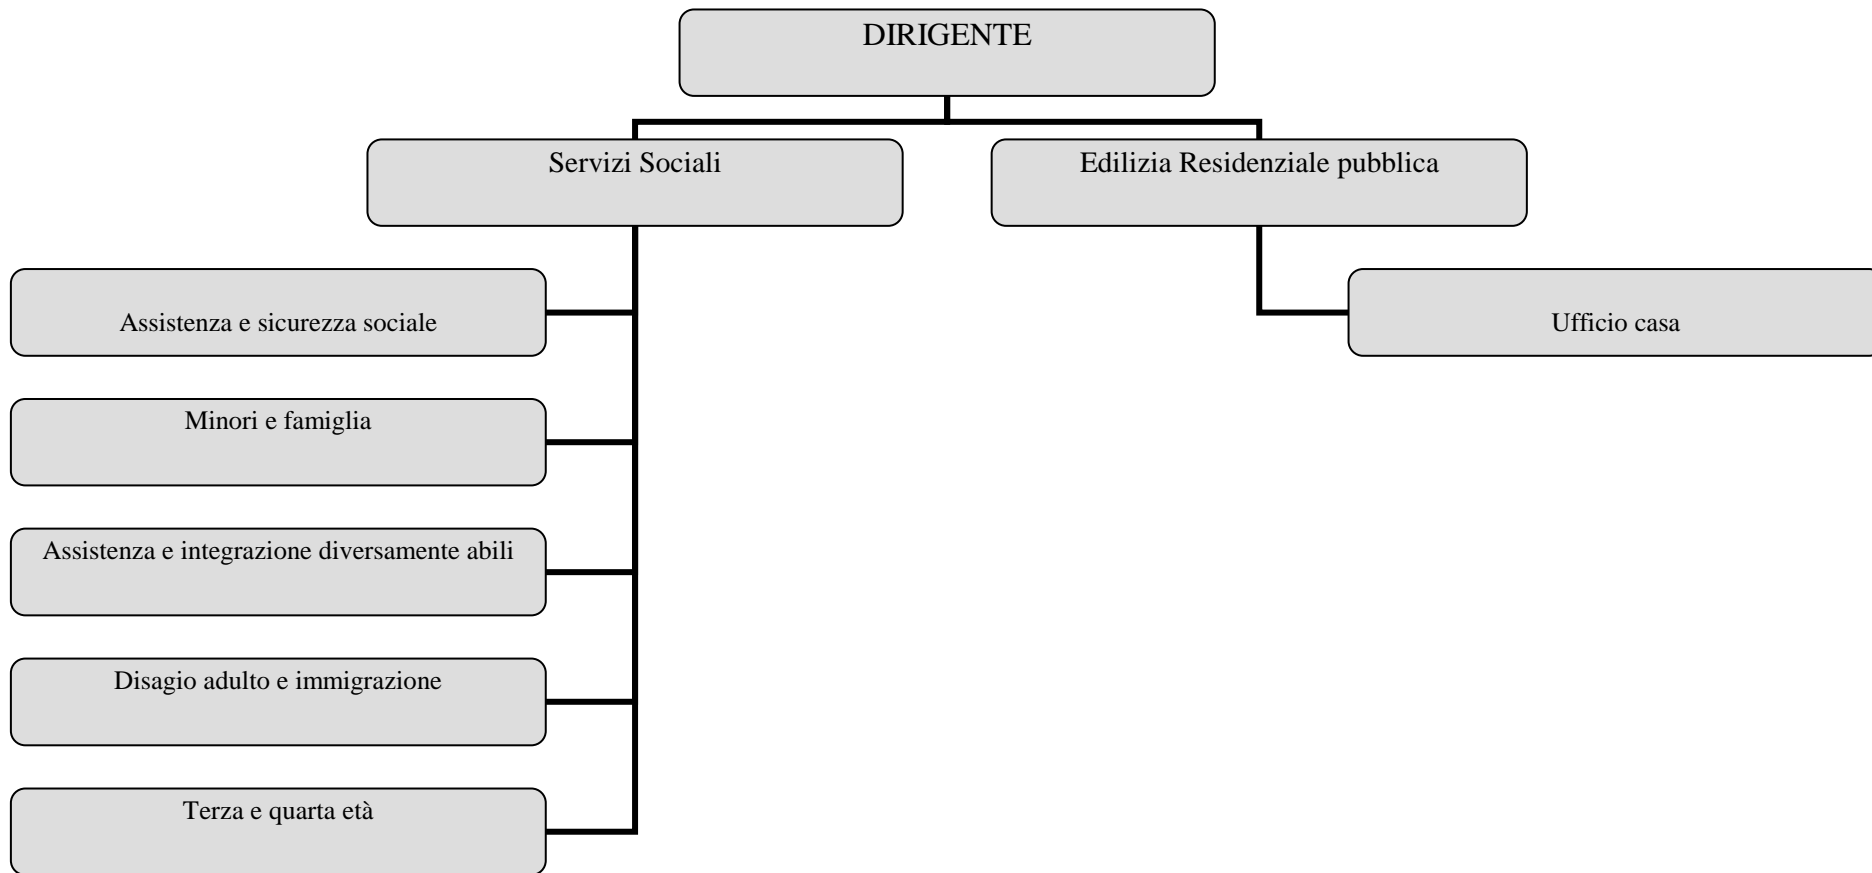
DIRIGENTE

Servizi Sociali

Edilizia Residenziale pubblica

Assistenza e sicurezza sociale

Ufficio casa

Minori e famiglia

Assistenza e integrazione diversamente abili

Disagio adulto e immigrazione

Terza e quarta età